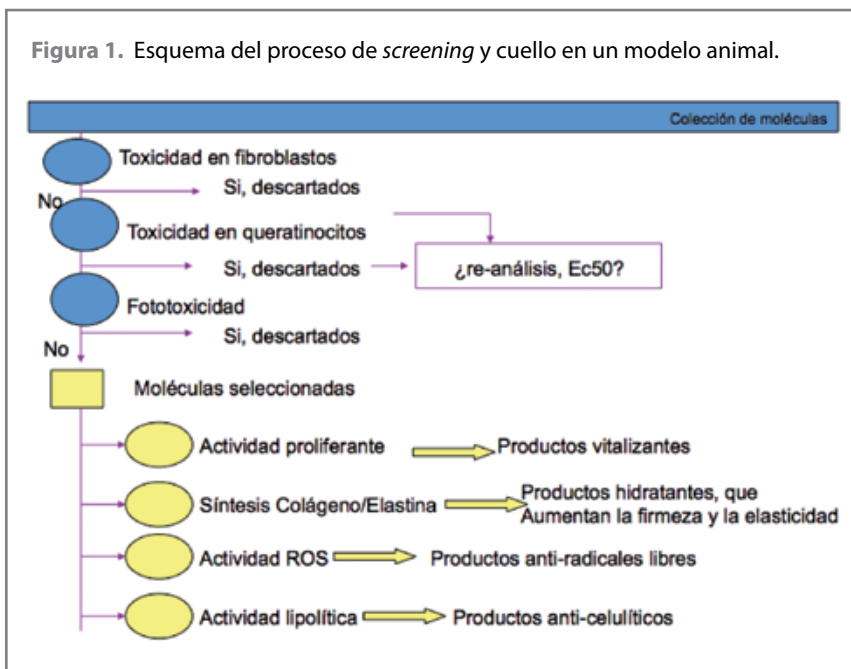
Figura 1. Esquema del proceso de *screening* y cuello en un modelo animal.

Colección de moléculas

Toxicidad en fibroblastos

Si, descartados

No

Toxicidad en queratinocitos

Si, descartados

¿re-análisis, Ec50?

Fototoxicidad

Si, descartados

No

Moléculas seleccionadas

Actividad proliferante

Productos vitalizantes

Síntesis Colágeno/Elastina

Productos hidratantes, que Aumentan la firmeza y la elasticidad

Actividad ROS

Productos anti-radicales libres

Actividad lipolítica

Productos anti-celulíticos